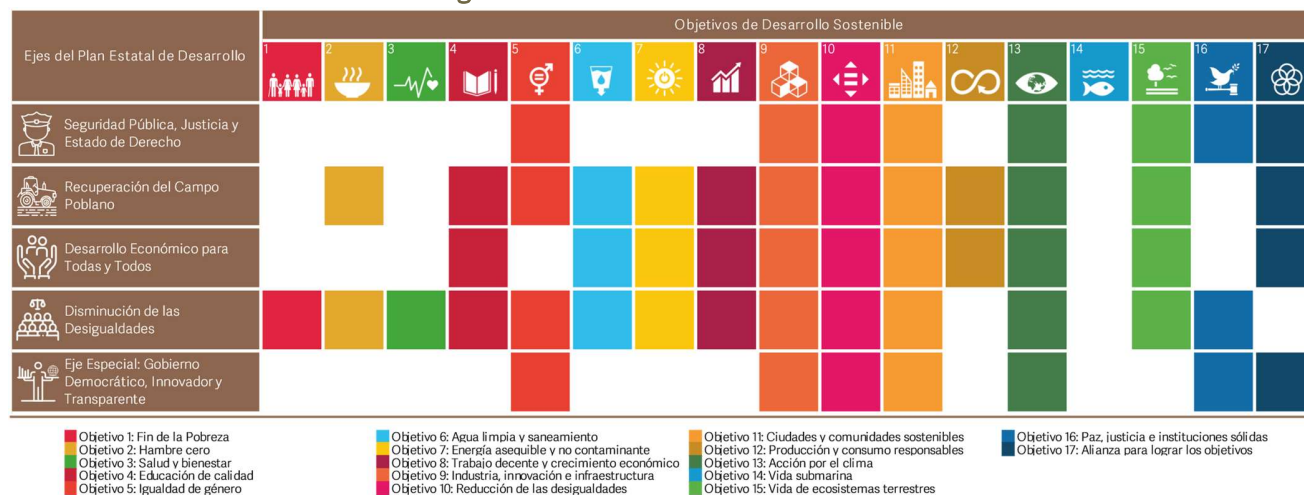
| Ejes del Plan Estatal de Desarrollo | Objetivos de Desarrollo Sostenible |
|---|---|
| | 1 · 2 · 3 · 4 · 5 · 6 · 7 · 8 · 9 · 10 · 11 · 12 · 13 · 14 · 15 · 16 · 17 |
| Seguridad Pública, Justicia y Estado de Derecho | |
| Recuperación del Campo Poblano | |
| Desarrollo Económico para Todas y Todos | |
| Disminución de las Desigualdades | |
| Eje Especial: Gobierno Democrático, Innovador y Transparente | |

Objetivo 1: Fin de la Pobreza
Objetivo 2: Hambre cero
Objetivo 3: Salud y bienestar
Objetivo 4: Educación de calidad
Objetivo 5: Igualdad de género

Objetivo 6: Agua limpia y saneamiento
Objetivo 7: Energía asequible y no contaminante
Objetivo 8: Trabajo decente y crecimiento económico
Objetivo 9: Industria, innovación e infraestructura
Objetivo 10: Reducción de las desigualdades

Objetivo 11: Ciudades y comunidades sostenibles
Objetivo 12: Producción y consumo responsables
Objetivo 13: Acción por el clima
Objetivo 14: Vida submarina
Objetivo 15: Vida de ecosistemas terrestres

Objetivo 16: Paz, justicia e instituciones sólidas
Objetivo 17: Alianza para lograr los objetivos